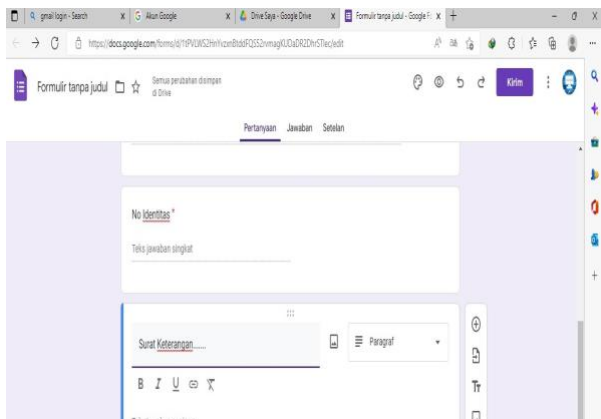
gmail login - Search
Akun Google
Drive Saya - Google Drive
Formulir tanpa judul - Google F
https://docs.google.com/forms/d/1tPVLW52HnYvzmBtddFQS52rvmagKUDaDR2DhrSTtec/edit

Formulir tanpa judul
Semua perubahan disimpan di Drive
Kirim

Pertanyaan Jawaban Setelan

No Identitas *

Teks jawaban singkat

Surat Keterangan......

Paragraf

B I U